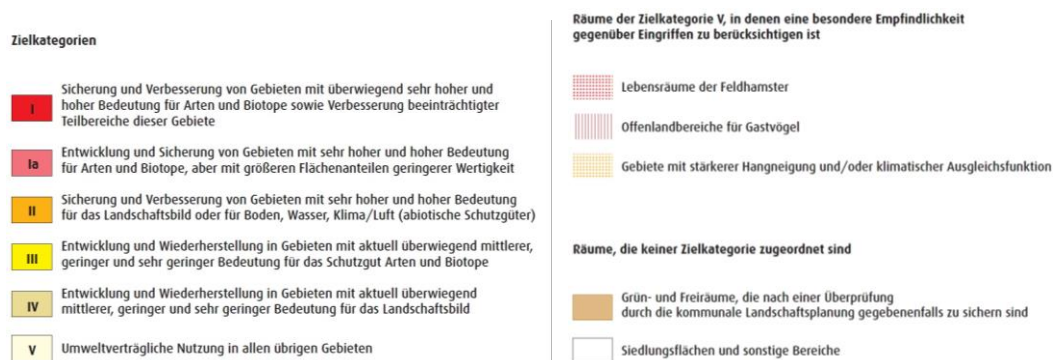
Zielkategorien

I Sicherung und Verbesserung von Gebieten mit überwiegend sehr hoher und hoher Bedeutung für Arten und Biotope sowie Verbesserung beeinträchtigter Teilbereiche dieser Gebiete

Ia Entwicklung und Sicherung von Gebieten mit sehr hoher und hoher Bedeutung für Arten und Biotope, aber mit größeren Flächenanteilen geringerer Wertigkeit

II Sicherung und Verbesserung von Gebieten mit sehr hoher und hoher Bedeutung für das Landschaftsbild oder für Boden, Wasser, Klima/Luft (abiotische Schutzgüter)

III Entwicklung und Wiederherstellung in Gebieten mit aktuell überwiegend mittlerer, geringer und sehr geringer Bedeutung für das Schutzgut Arten und Biotope

IV Entwicklung und Wiederherstellung in Gebieten mit aktuell überwiegend mittlerer, geringer und sehr geringer Bedeutung für das Landschaftsbild

V Umweltverträgliche Nutzung in allen übrigen Gebieten

Räume der Zielkategorie V, in denen eine besondere Empfindlichkeit gegenüber Eingriffen zu berücksichtigen ist

Lebensräume der Feldhamster

Offenlandbereiche für Gastvögel

Gebiete mit stärkerer Hangneigung und/oder klimatischer Ausgleichsfunktion

Räume, die keiner Zielkategorie zugeordnet sind

Grün- und Freiräume, die nach einer Überprüfung durch die kommunale Landschaftsplanung gegebenenfalls zu sichern sind

Siedlungsflächen und sonstige Bereiche